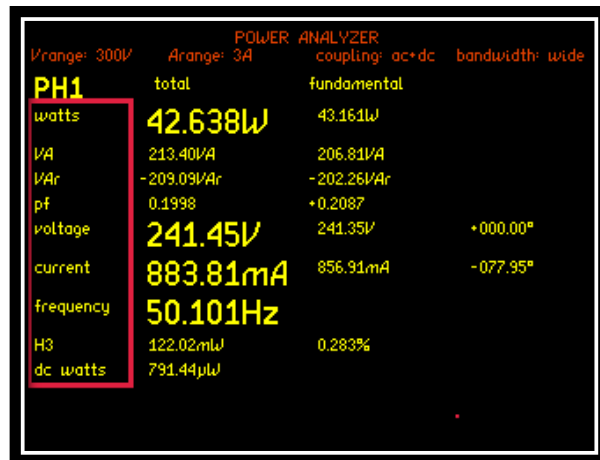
POWER ANALYZER

Vrange: 300V Arange: 3A coupling: ac+dc bandwidth: wide

| PH1 | total | fundamental | |
|---|---|---|---|
| watts | 42.638W | 43.161W | |
| VA | 213.40VA | 206.81VA | |
| VAr | -209.09VAr | -202.26VAr | |
| pf | 0.1998 | +0.2087 | |
| voltage | 241.45V | 241.35V | +000.00° |
| current | 883.81mA | 856.91mA | -077.95° |
| frequency | 50.101Hz | | |
| H3 | 122.02mW | 0.283% | |
| dc watts | 791.44μW | | |